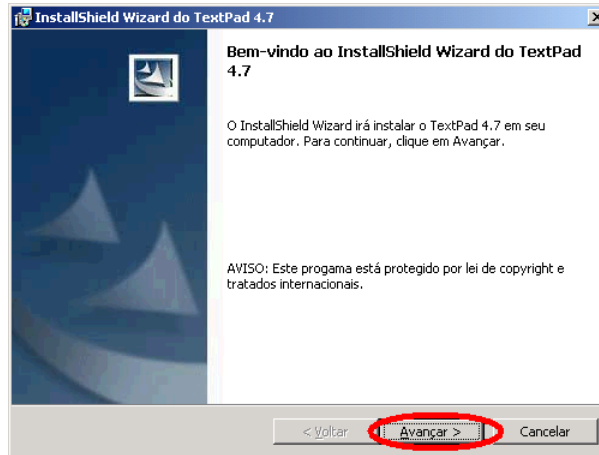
InstallShield Wizard do TextPad 4.7

Bem-vindo ao InstallShield Wizard do TextPad 4.7

O InstallShield Wizard irá instalar o TextPad 4.7 em seu computador. Para continuar, clique em Avançar.

AVISO: Este progama está protegido por lei de copyright e tratados internacionais.

< Voltar
Avançar >
Cancelar